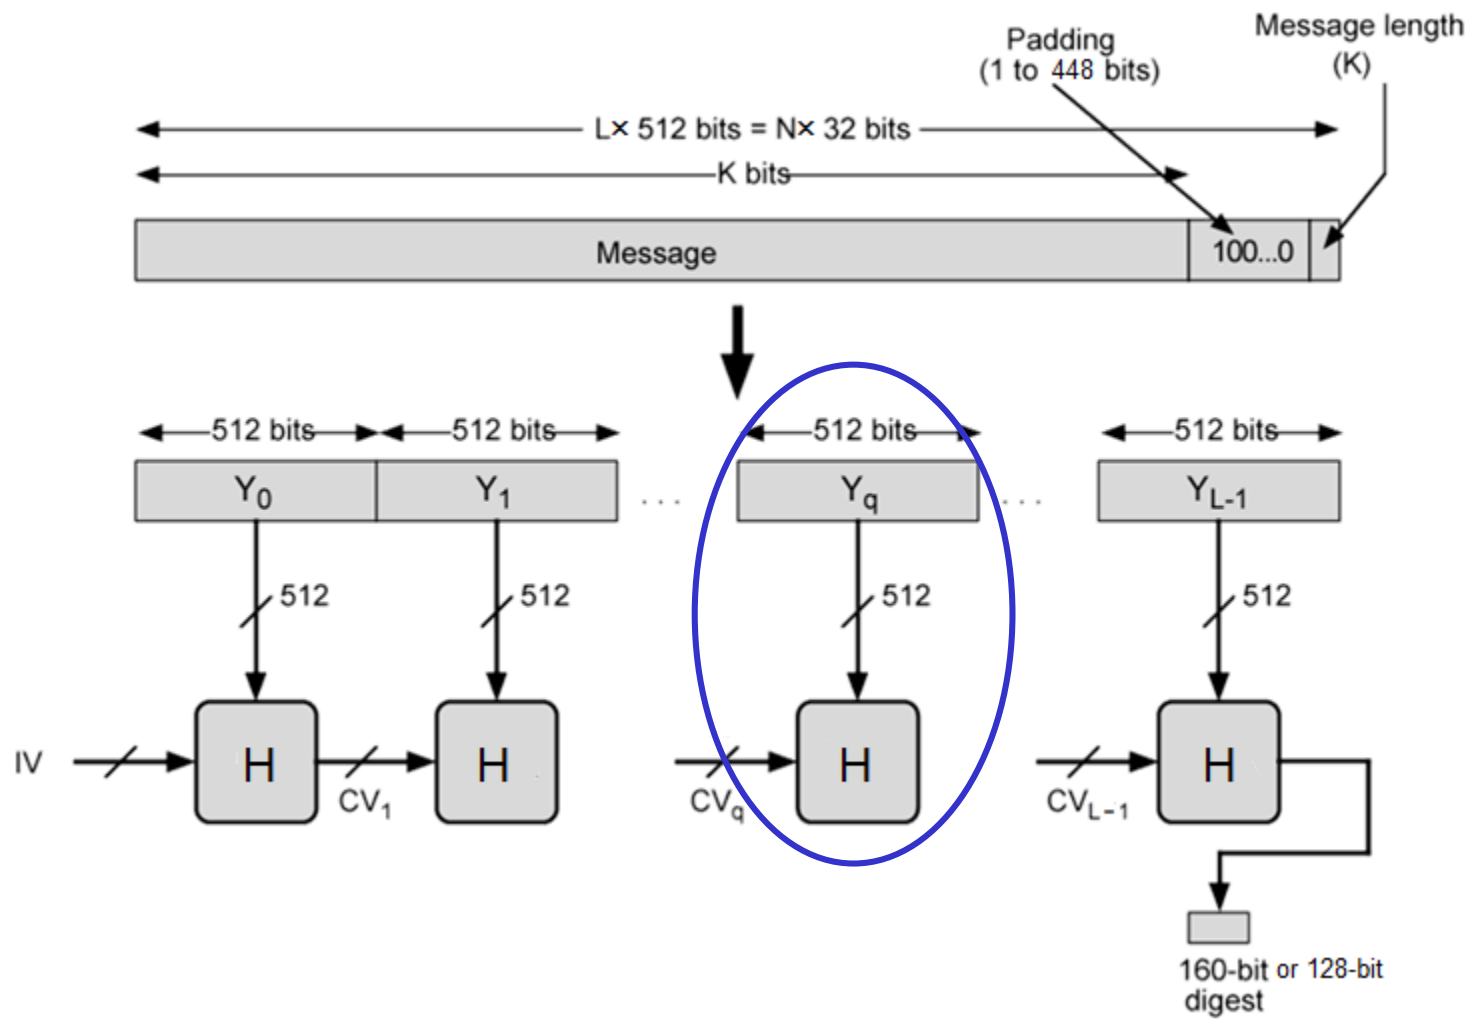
Padding
(1 to 448 bits)

Message length
(K)

L× 512 bits = N× 32 bits

K bits

Message

100...0

512 bits

512 bits

512 bits

512 bits

$Y_0$

$Y_1$

. . .

$Y_q$

. . .

$Y_{L-1}$

512

512

512

512

IV

H

$CV_1$

H

$CV_q$

H

$CV_{L-1}$

H

160-bit or 128-bit
digest